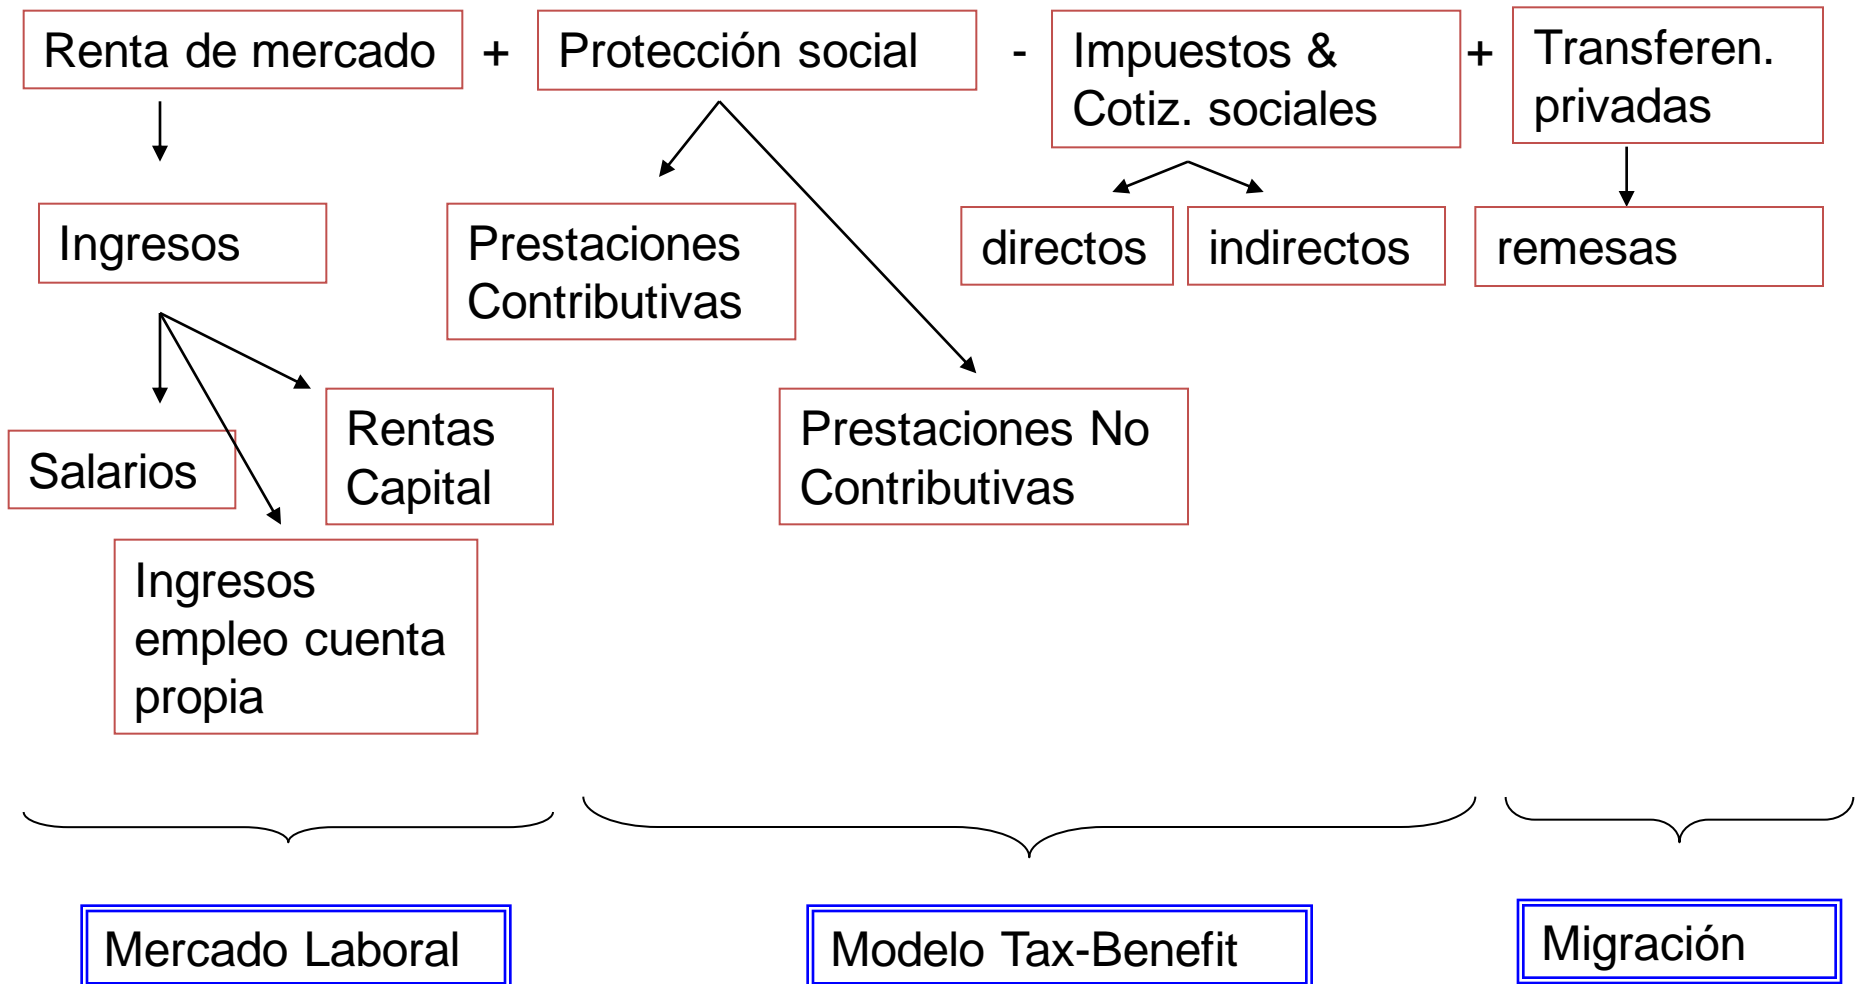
Renta de mercado + Protección social - Impuestos & Cotiz. sociales + Transferen. privadas

Ingresos

Prestaciones Contributivas

directos

indirectos

remesas

Salarios

Rentas Capital

Prestaciones No Contributivas

Ingresos empleo cuenta propia

Mercado Laboral

Modelo Tax-Benefit

Migración